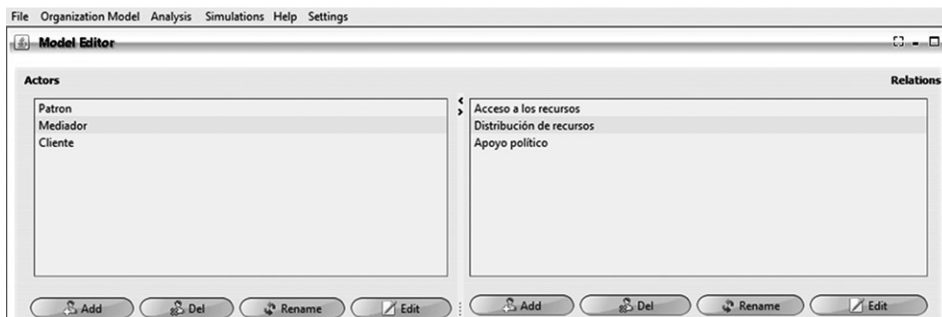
File Organization Model Analysis Simulations Help Settings

Model Editor

Actors

Patron
Mediador
Cliente

Add Del Rename Edit

Relations

Acceso a los recursos
Distribución de recursos
Apoyo político

Add Del Rename Edit